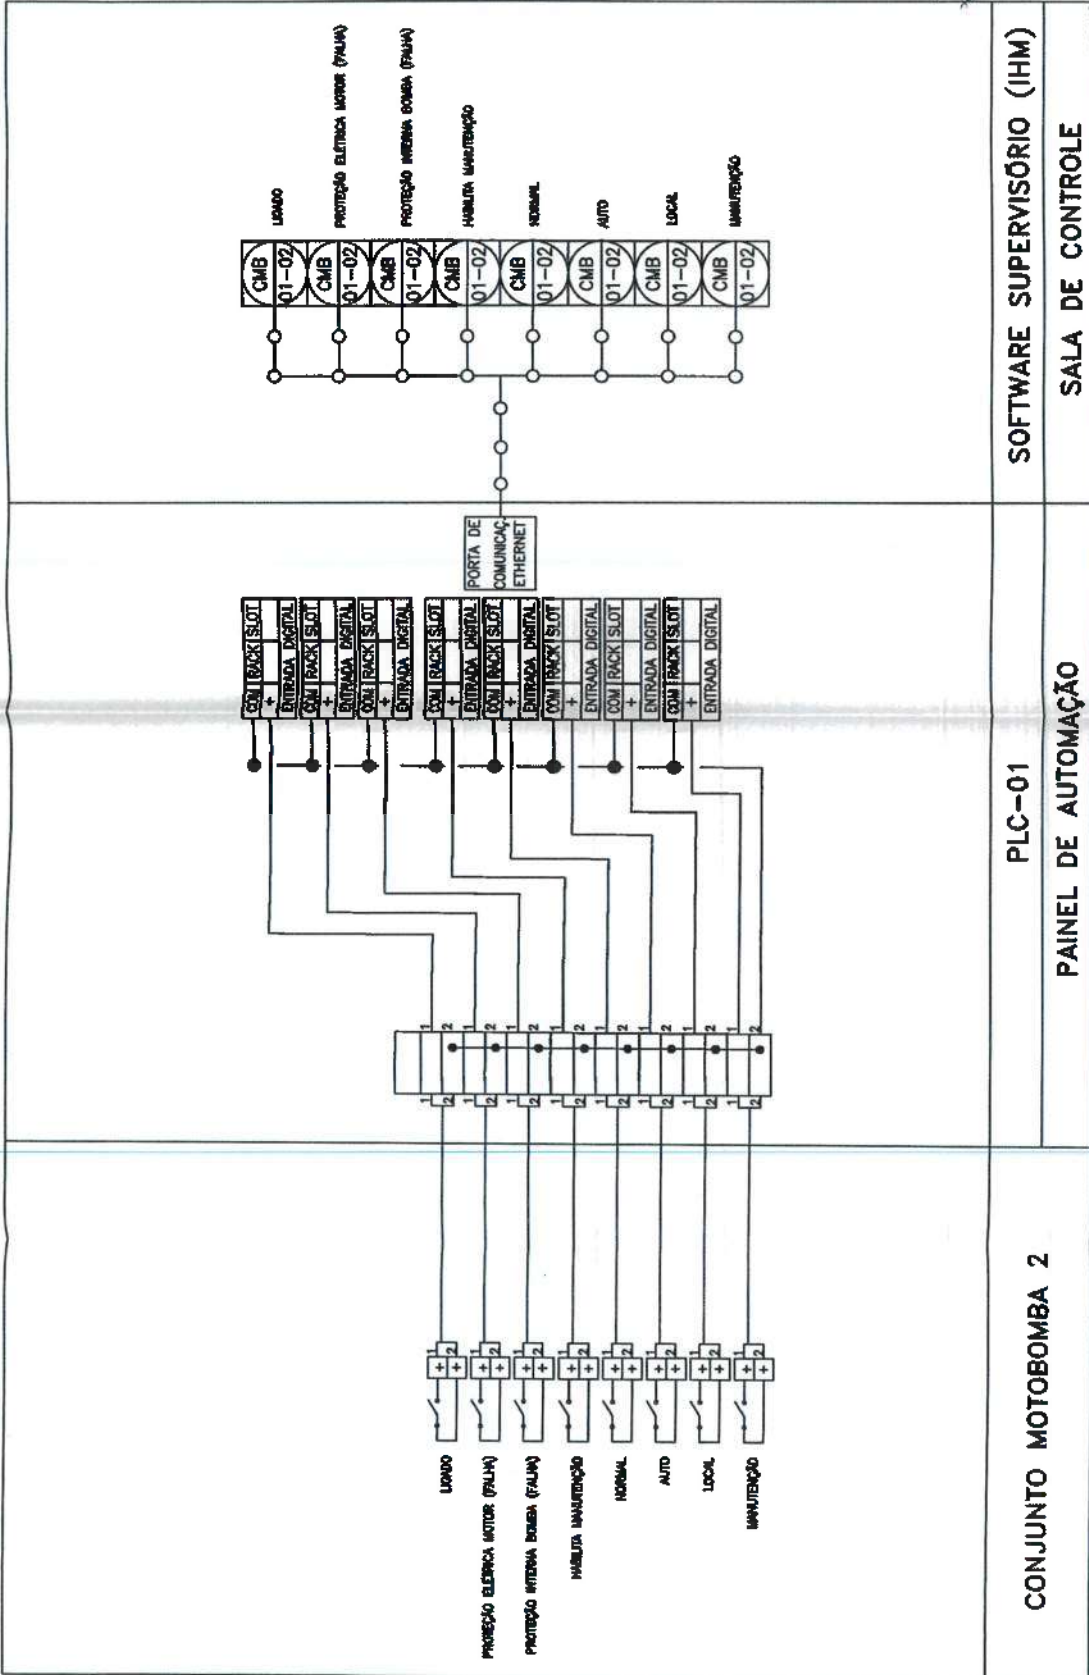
SOFTWARE SUPERVISÓRIO (IHM)
SALA DE CONTROLE

LIGADO
PROTEÇÃO ELETRICA MOTOR (FALHA)
PROTEÇÃO INTERNA BOMBA (FALHA)
HABILITA MANUTENÇÃO
NORMAL
AUTO
LOCAL
MANUTENÇÃO

CMB 01-02
CMB 01-02
CMB 01-02
CMB 01-02
CMB 01-02
CMB 01-02
CMB 01-02
CMB 01-02

PORTA DE COMUNICAÇ. ETHERNET

COM RACK SLOT + ENTRADA DIGITAL
COM RACK SLOT + ENTRADA DIGITAL
COM RACK SLOT + ENTRADA DIGITAL
COM RACK SLOT + ENTRADA DIGITAL
COM RACK SLOT + ENTRADA DIGITAL
COM RACK SLOT + ENTRADA DIGITAL
COM RACK SLOT + ENTRADA DIGITAL
COM RACK SLOT + ENTRADA DIGITAL

PLC-01
PAINEL DE AUTOMAÇÃO

1 2 1 2 1 2 1 2 1 2 1 2 1 2 1 2

CONJUNTO MOTOBOMBA 2

LIGADO
PROTEÇÃO ELETRICA MOTOR (FALHA)
PROTEÇÃO INTERNA BOMBA (FALHA)
HABILITA MANUTENÇÃO
NORMAL
AUTO
LOCAL
MANUTENÇÃO